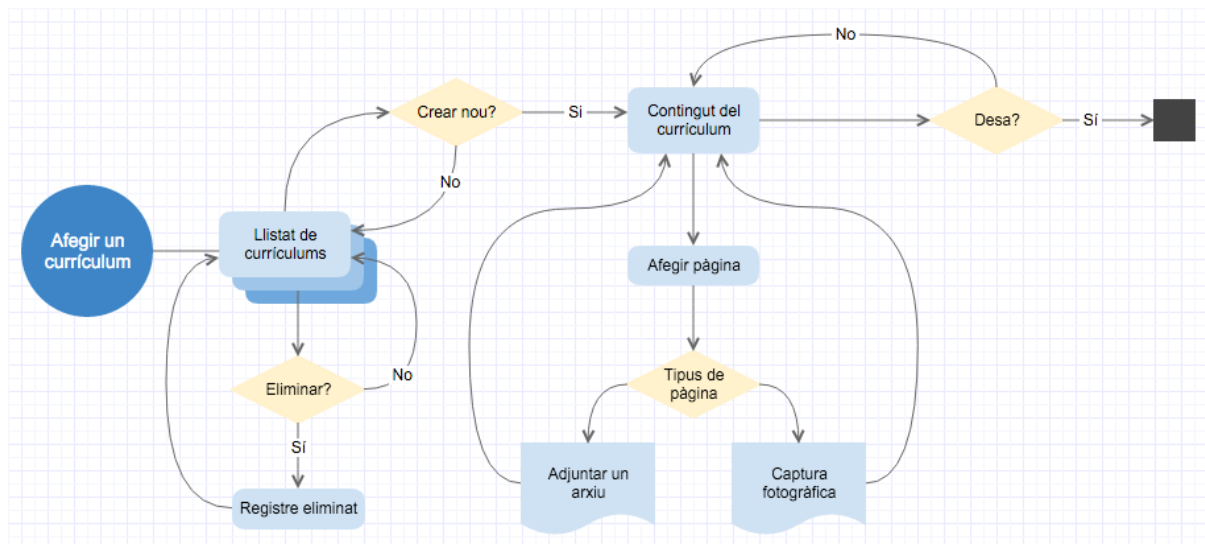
Afegir un currículum

Llistat de currículums

Crear nou?

No

Si

Contingut del currículum

No

Desa?

Sí

Eliminar?

No

Sí

Registre eliminat

Afegir pàgina

Tipus de pàgina

Adjuntar un arxiu

Captura fotogràfica